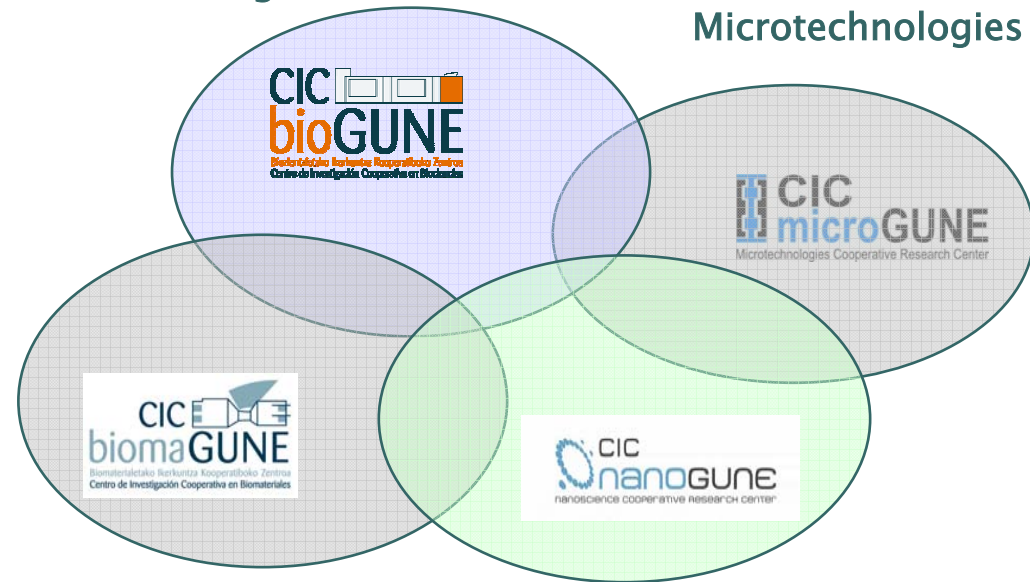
Microtechnologies

CIC bioGUNE
Biozientzietako Ikerkuntza Kooperatiboko Zentroa
Centro de Investigación Cooperativa en Biociencias

CIC microGUNE
Microtechnologies Cooperative Research Center

CIC biomaGUNE
Biomaterialetako Ikerkuntza Kooperatiboko Zentroa
Centro de Investigación Cooperativa en Biomateriales

CIC nanoGUNE
NANOSCIENCE COOPERATIVE RESEARCH CENTER